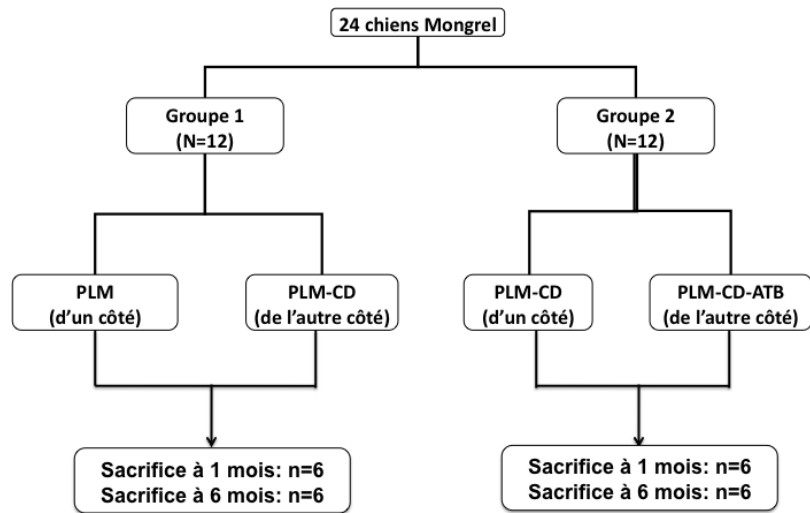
24 chiens Mongrel

Groupe 1
(N=12)

Groupe 2
(N=12)

PLM
(d'un côté)

PLM-CD
(de l'autre côté)

PLM-CD
(d'un côté)

PLM-CD-ATB
(de l'autre côté)

Sacrifice à 1 mois: n=6
Sacrifice à 6 mois: n=6

Sacrifice à 1 mois: n=6
Sacrifice à 6 mois: n=6